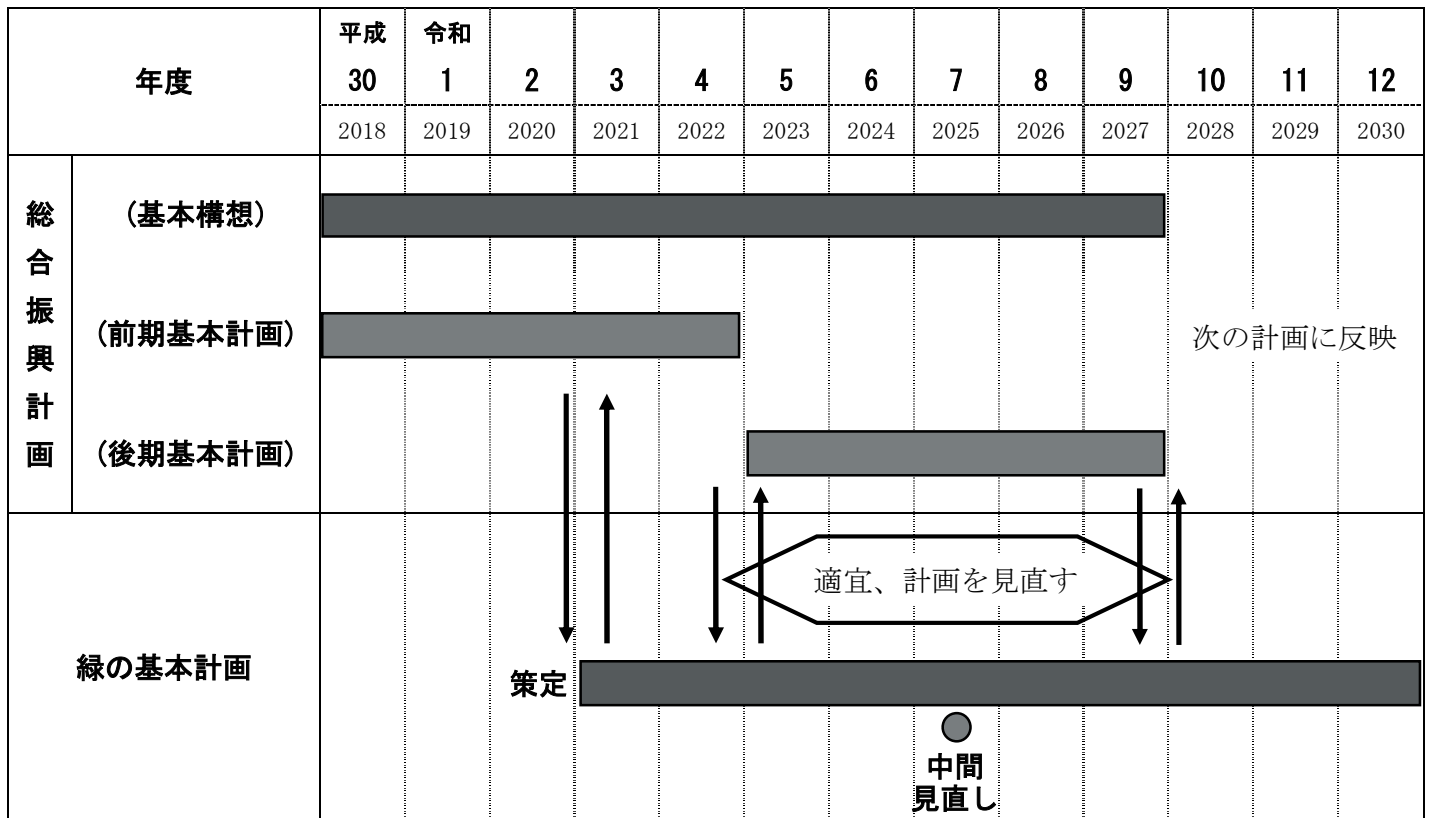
| 年度 | | 平成 30 2018 | 令和 1 2019 | 2 2020 | 3 2021 | 4 2022 | 5 2023 | 6 2024 | 7 2025 | 8 2026 | 9 2027 | 10 2028 | 11 2029 | 12 2030 |
|---|---|---|---|---|---|---|---|---|---|---|---|---|---|---|
| 総合振興計画 | （基本構想） | | | | | | | | | | | | | |
| | （前期基本計画） | | | | | | | | | | | 次の計画に反映 | | |
| | （後期基本計画） | | | | | | | | | | | | | |
| 緑の基本計画 | | | | 策定 | | | | | 中間見直し | | | | | |

適宜、計画を見直す